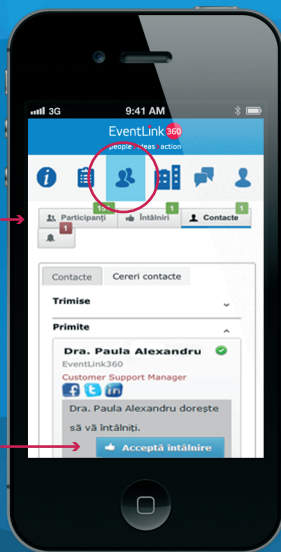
3G
9:41 AM
EventLink 360
people ideas action
Participanți
Întâlniri
1
Contacte
1
1
Contacte
Cereri contacte
Trimise
Primite
Dra. Paula Alexandru
EventLink360
Customer Support Manager
Dra. Paula Alexandru dorește să vă întâlniți.
Acceptă întâlnire